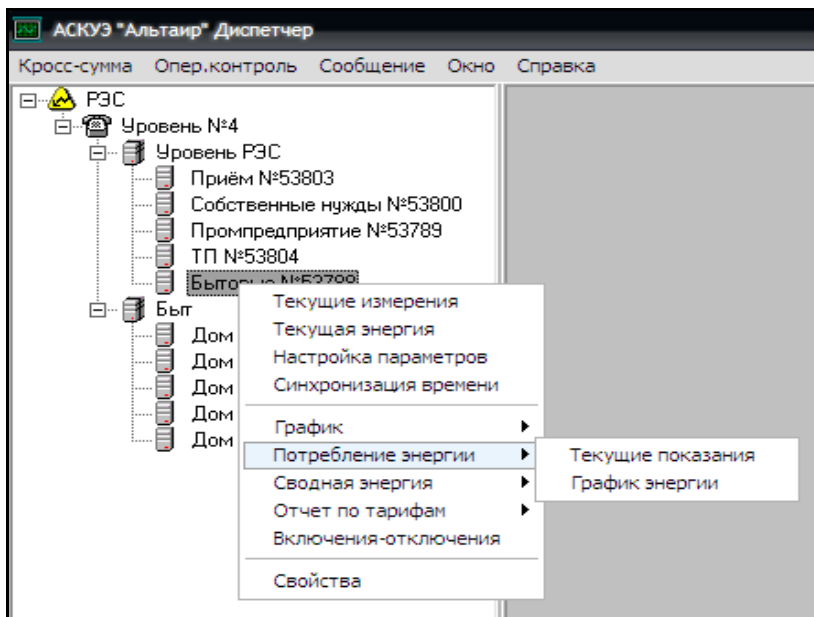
АСКУЭ "Альтаир" Диспетчер

Кросс-сумма Опер.контроль Сообщение Окно Справка

РЭС
Уровень №4
Уровень РЭС
Приём №53803
Собственные нужды №53800
Промпредприятие №53789
ТП №53804
Бытовые №53788
Быт
Дом
Дом
Дом
Дом
Дом

Текущие измерения
Текущая энергия
Настройка параметров
Синхронизация времени
График
Потребление энергии
Сводная энергия
Отчет по тарифам
Включения-отключения
Свойства

Текущие показания
График энергии